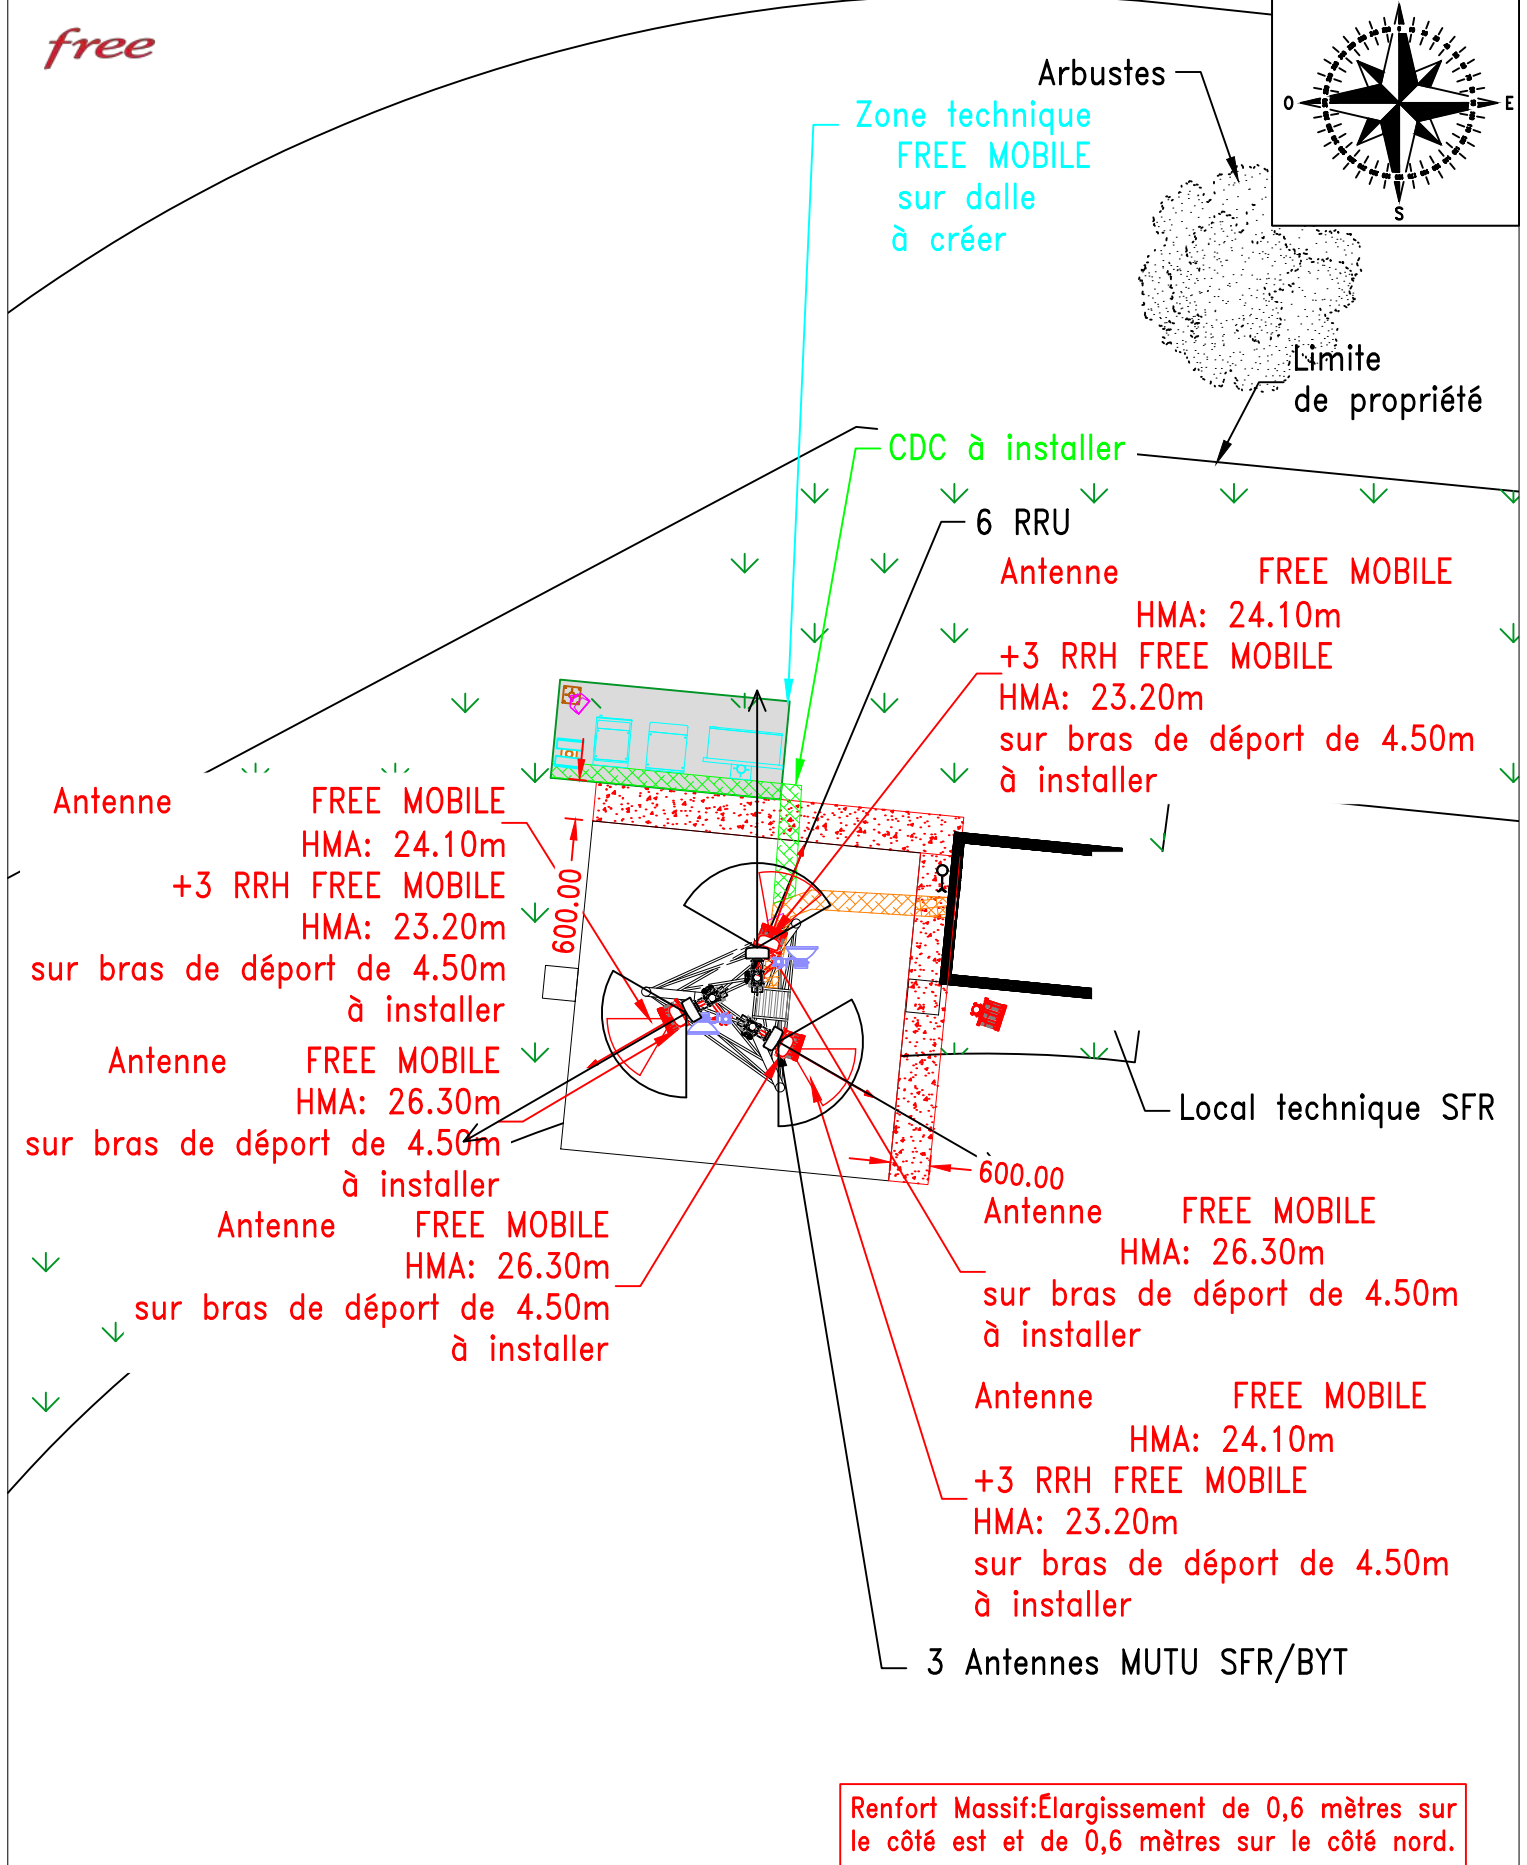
free

Arbustes

O
E
S

Zone technique FREE MOBILE sur dalle à créer

Limite de propriété

CDC à installer

6 RRU

Antenne FREE MOBILE HMA: 24.10m +3 RRH FREE MOBILE HMA: 23.20m sur bras de déport de 4.50m à installer

Antenne FREE MOBILE HMA: 24.10m +3 RRH FREE MOBILE HMA: 23.20m sur bras de déport de 4.50m à installer

600.00

Antenne FREE MOBILE HMA: 26.30m sur bras de déport de 4.50m à installer

Local technique SFR

600.00

Antenne FREE MOBILE HMA: 26.30m sur bras de déport de 4.50m à installer

Antenne FREE MOBILE HMA: 26.30m sur bras de déport de 4.50m à installer

Antenne FREE MOBILE HMA: 24.10m +3 RRH FREE MOBILE HMA: 23.20m sur bras de déport de 4.50m à installer

3 Antennes MUTU SFR/BYT

Renfort Massif:Élargissement de 0,6 mètres sur le côté est et de 0,6 mètres sur le côté nord.